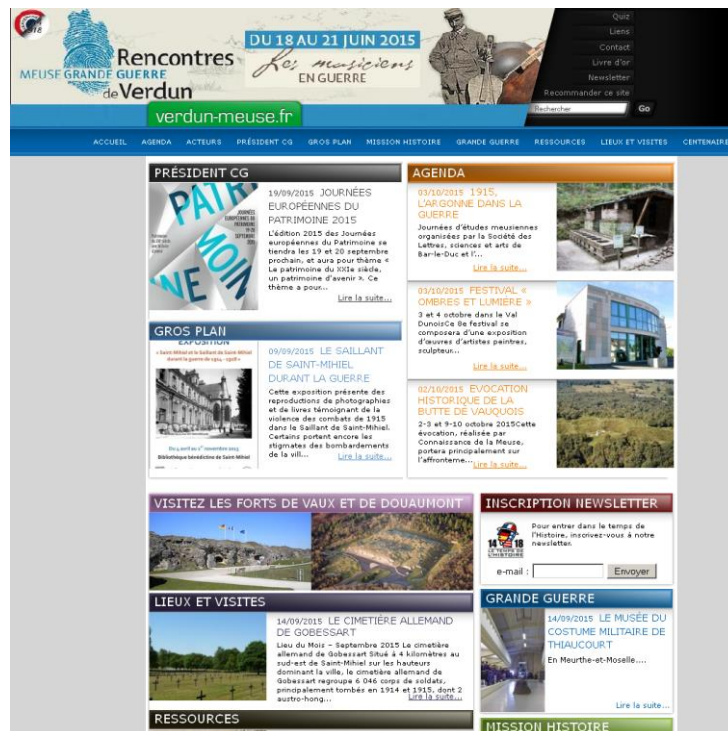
MEUSE GRANDE GUERRE
Rencontres de Verdun
DU 18 AU 21 JUIN 2015
Les musiciens EN GUERRE
verdun-meuse.fr

Quiz
Liens
Contact
Livre d'or
Newsletter
Recommander ce site
Rechercher
Go

ACCUEIL AGENDA ACTEURS PRÉSIDENT CG GROS PLAN MISSION HISTOIRE GRANDE GUERRE RESSOURCES LIEUX ET VISITES CENTENAIRE

PRÉSIDENT CG

19/09/2015 JOURNÉES EUROPÉENNES DU PATRIMOINE 2015

L'édition 2015 des Journées européennes du Patrimoine se tiendra les 19 et 20 septembre prochain, et aura pour thème « Le patrimoine du XXIe siècle, un patrimoine d'avenir ». Ce thème a pour...

Lire la suite...

GROS PLAN

EXPOSITION
« Saint-Mihiel et le Saillant de Saint-Mihiel durant la guerre de 1914 - 1918 »
Bibliothèque bénédictine de Saint-Mihiel

09/09/2015 LE SAILLANT DE SAINT-MIHIEL DURANT LA GUERRE

Cette exposition présente des reproductions de photographies et de livres témoignant de la violence des combats de 1915 dans le Saillant de Saint-Mihiel. Certains portent encore les stigmates des bombardements de la vill...

Lire la suite...

AGENDA

03/10/2015 1915, L'ARGONNE DANS LA GUERRE

Journées d'études meusiennes organisées par la Société des Lettres, sciences et arts de Bar-le-Duc et l'...

Lire la suite...

03/10/2015 FESTIVAL « OMBRES ET LUMIÈRE »

3 et 4 octobre dans le Val DunoisCe 8e festival se composera d'une exposition d'œuvres d'artistes peintres, sculpteur...

Lire la suite...

02/10/2015 EVOCATION HISTORIQUE DE LA BUTTE DE VAUQUOIS

2-3 et 9-10 octobre 2015Cette évocation, réalisée par Connaissance de la Meuse, portera principalement sur l'affronteme...

Lire la suite...

VISITEZ LES FORTS DE VAUX ET DE DOUAUMONT

INSCRIPTION NEWSLETTER

14 18 LE TEMPS DE L'HISTOIRE

Pour entrer dans le temps de l'Histoire, inscrivez-vous à notre newsletter.

e-mail :
Envoyer

LIEUX ET VISITES

14/09/2015 LE CIMETIÈRE ALLEMAND DE GOBESSART

Lieu du Mois – Septembre 2015 Le cimetière allemand de Gobessart Situé à 4 kilomètres au sud-est de Saint-Mihiel sur les hauteurs dominant la ville, le cimetière allemand de Gobessart regroupe 6 046 corps de soldats, principalement tombés en 1914 et 1915, dont 2 austro-hong...

Lire la suite...

GRANDE GUERRE

14/09/2015 LE MUSÉE DU COSTUME MILITAIRE DE THIAUCOURT

En Meurthe-et-Moselle....

Lire la suite

RESSOURCES

MISSION HISTOIRE